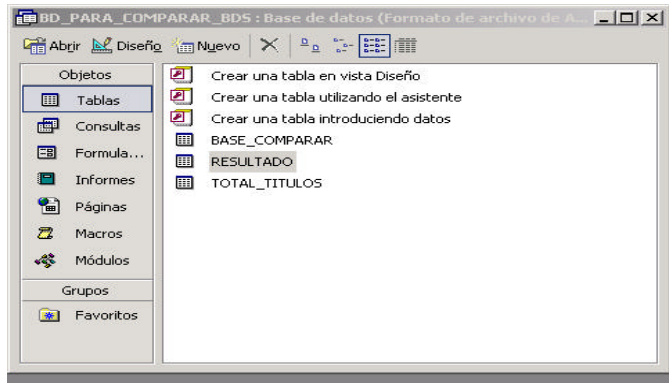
BD_PARA_COMPARAR_BDS : Base de datos (Formato de archivo de A...

Abrir Diseño Nuevo

Objetos
Tablas
Consultas
Formula...
Informes
Páginas
Macros
Módulos
Grupos
Favoritos

Crear una tabla en vista Diseño
Crear una tabla utilizando el asistente
Crear una tabla introduciendo datos
BASE_COMPARAR
RESULTADO
TOTAL_TITULOS